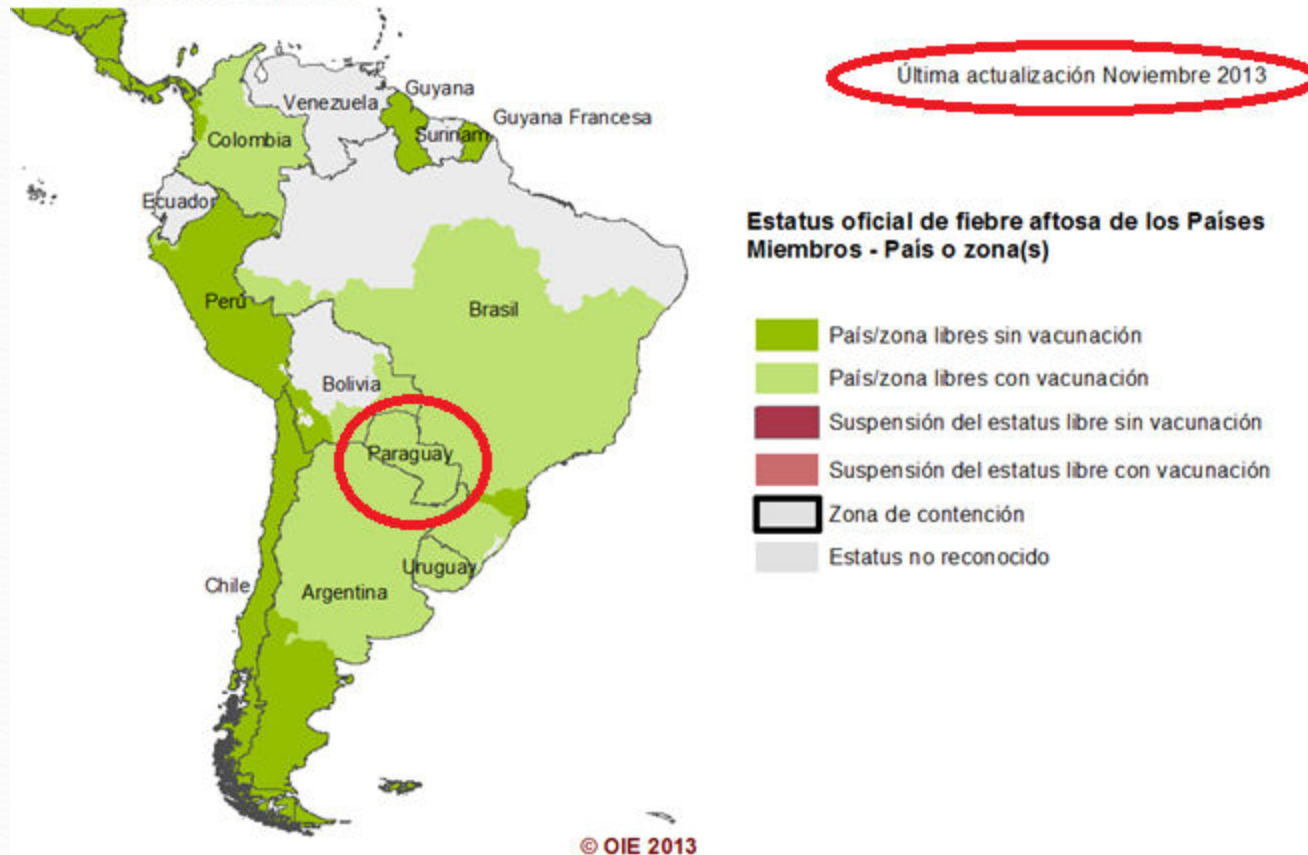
Última actualización Noviembre 2013

Venezuela
Guyana
Guyana Francesa
Surinam
Colombia
Ecuador
Perú
Brasil
Bolivia
Paraguay
Uruguay
Chile
Argentina

Estatus oficial de fiebre aftosa de los Países Miembros - País o zona(s)

País/zona libres sin vacunación
País/zona libres con vacunación
Suspensión del estatus libre sin vacunación
Suspensión del estatus libre con vacunación
Zona de contención
Estatus no reconocido

© OIE 2013